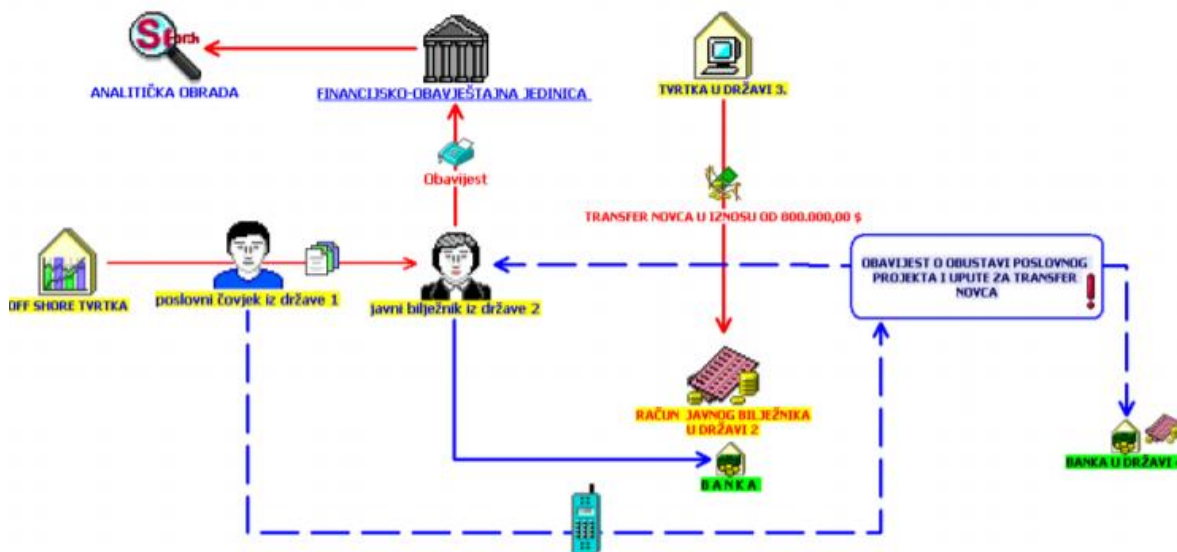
Search

ANALITIČKA OBRADA

FINANCIJSKO-OBAVJEŠTAJNA JEDINICA

TVRTKA U DRŽAVI 3.

Obavijest

TRANSFER NOVCA U IZNOSU OD 800.000,00 $

OFF SHORE TVRTKA

poslovni čovjek iz države 1

javni bilježnik iz države 2

OBAVIJEST O OBUSTAVI POSLOVNOG PROJEKTA I UPUTE ZA TRANSFER NOVCA

RAČUN JAVNOG BILJEŽNIKA U DRŽAVI 2

BANKA

BANKA U DRŽAVI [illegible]